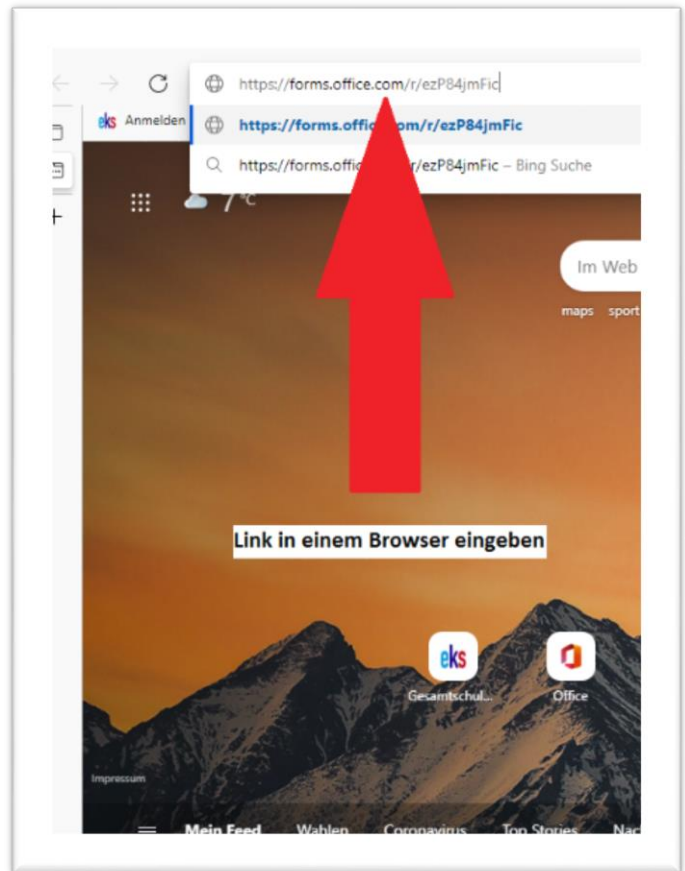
https://forms.office.com/r/ezP84jmFic

eks Anmelden

https://forms.offic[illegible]om/r/ezP84jmFic

https://forms.offic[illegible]r/ezP84jmFic – Bing Suche

7°C

Im Web

maps sport

Link in einem Browser eingeben

eks
Gesamtschul...

Office

Impressum

Mein Feed Wahlen Coronavirus Top Stories Nac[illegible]